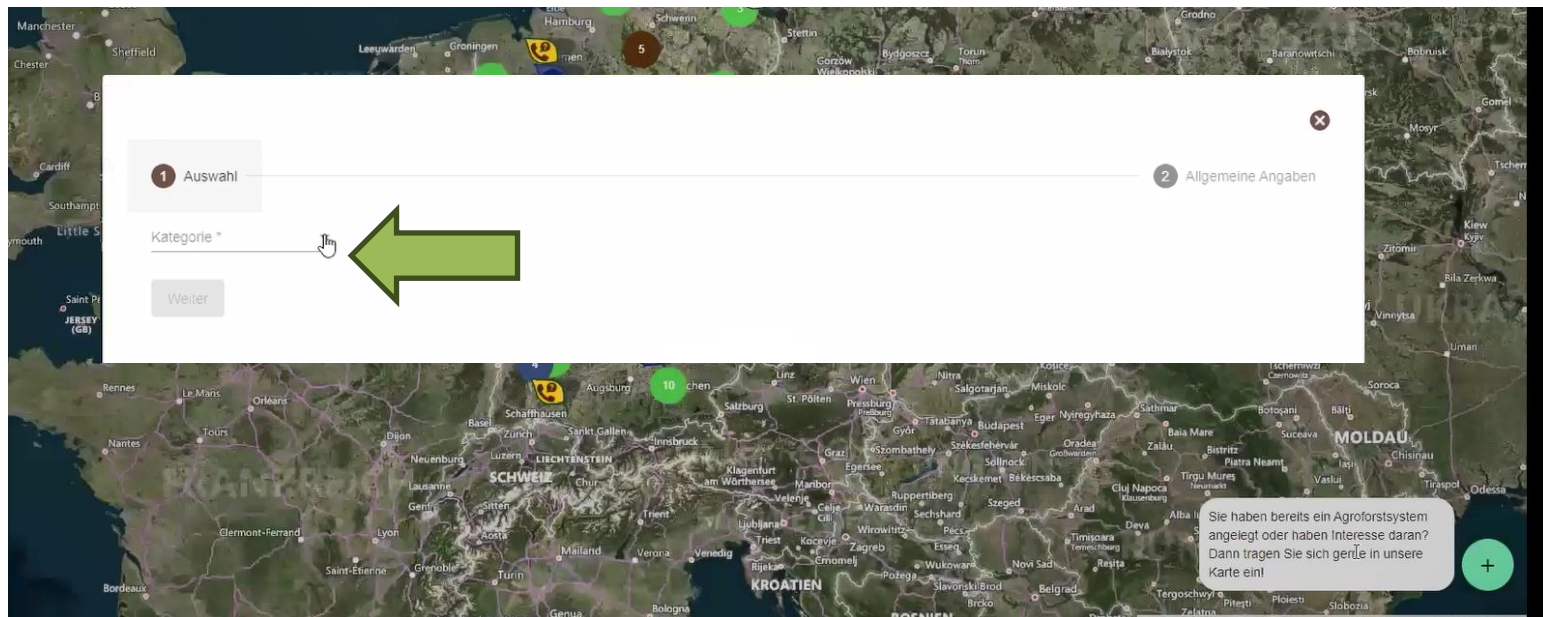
1 Auswahl

2 Allgemeine Angaben

Kategorie *

Weiter

Sie haben bereits ein Agroforstsystem angelegt oder haben Interesse daran? Dann tragen Sie sich gerne in unsere Karte ein!

+

Manchester Sheffield Chester Cardiff Southampton Leeuwarden Groningen Hamburg Schwerin Stettin Gorzów Wielkopolski Bydgoszcz Torun Grodno Bialystok Baranowitschi Bobruisk Gomel Mosyr Kiew Zitomir Bila Zerkwa Vinnytsa Uman Rennes Le Mans Orleans Tours Nantes Dijon Neuenburg Basel Zürich Luzern Schaffhausen Sankt Gallen LIECHTENSTEIN SCHWEIZ Chur Innsbruck Augsburg Salzburg Linz Wien St. Pölten Pressburg Nitra Salgotarjan Miskolc Győr Tatabánya Budapest Eger Nyiregyhaza Szombathely Székesfehérvár Graz Klagenfurt am Wörthersee Maribor Celje Ljubljana Triest Rijeka Zagreb KROATIEN Lausanne Genf Sitten Aosta Lyon Clermont-Ferrand Saint-Etienne Grenoble Turin Mailand Verona Venedig Trient Bordeaux Genua Bologna Szeged Arad Deva Alba Iulia Timisoara Resita Novi Sad Belgrad Brcko Slavonski Brod Pozega Osijek Cluj Napoca Tirgu Mures Oradea Zalău Baia Mare Bistritz Piatra Neamt Suceava Botoșani Bălți MOLDAU Chisinau Iasi Vaslui Tiraspol Odessa Soroca Tschernowitz Pitesti Ploiesti Slobozia Tergoschwyl Zelatna 5 10 4